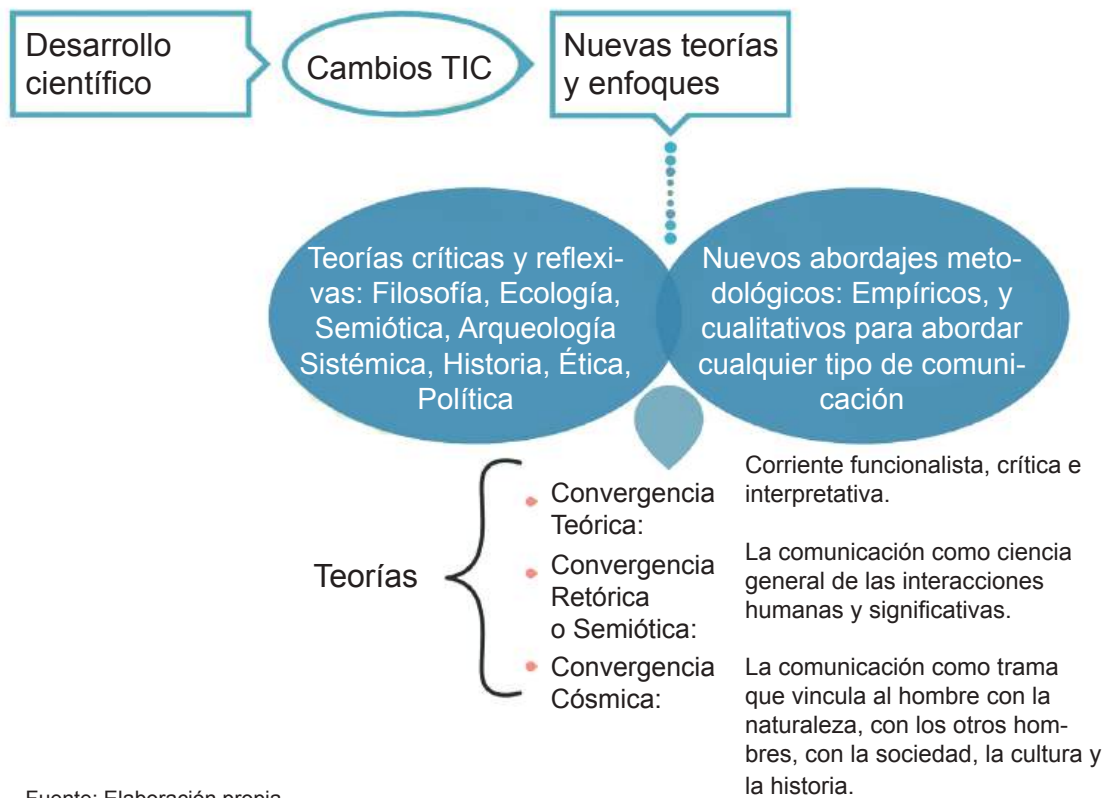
Desarrollo científico

Cambios TIC

Nuevas teorías y enfoques

Teorías críticas y reflexivas: Filosofía, Ecología, Semiótica, Arqueología Sistémica, Historia, Ética, Política

Nuevos abordajes metodológicos: Empíricos, y cualitativos para abordar cualquier tipo de comunicación

Teorías

Convergencia Teórica:

Corriente funcionalista, crítica e interpretativa.

Convergencia Retórica o Semiótica:

La comunicación como ciencia general de las interacciones humanas y significativas.

Convergencia Cósmica:

La comunicación como trama que vincula al hombre con la naturaleza, con los otros hombres, con la sociedad, la cultura y la historia.

Fuente: Elaboración propia